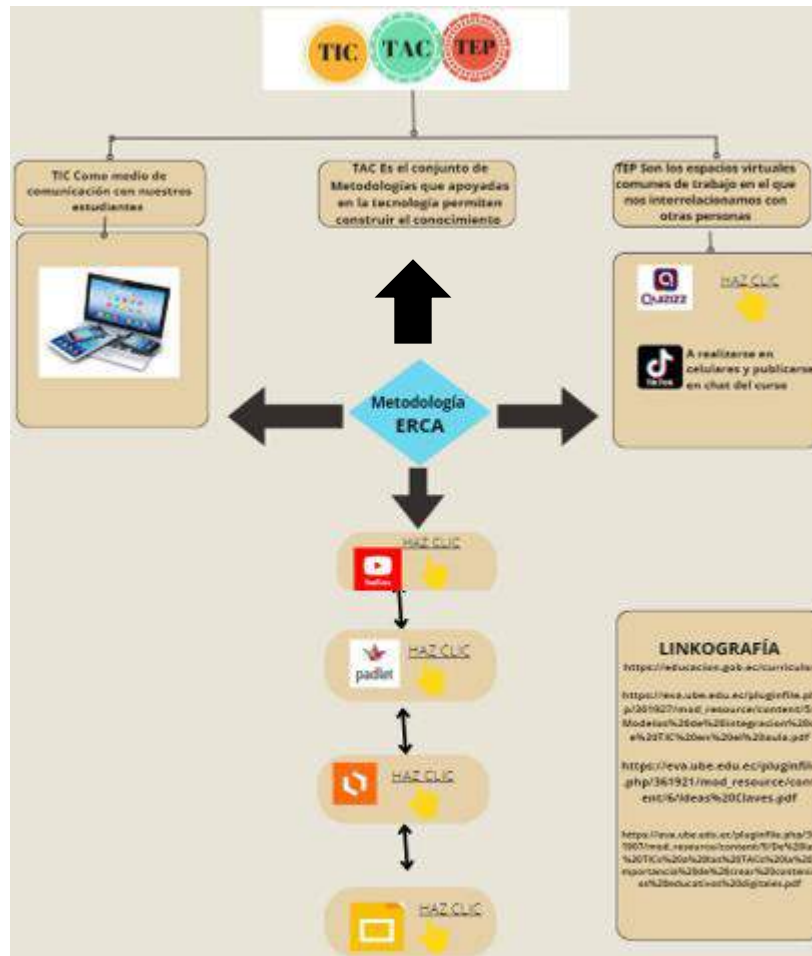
TIC TAC TEP

TIC Como medio de comunicación con nuestros estudiantes

TAC Es el conjunto de Metodologías que apoyadas en la tecnología permiten construir el conocimiento

TEP Son los espacios virtuales comunes de trabajo en el que nos interrelacionamos con otras personas

Quizizz HAZ CLIC

TikTok A realizarse en celulares y publicarse en chat del curso

Metodología ERCA

YouTube HAZ CLIC

padlet HAZ CLIC

HAZ CLIC

HAZ CLIC

LINKOGRAFÍA

https://educacion.gob.ec/curricul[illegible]

https://eva.ube.edu.ec/pluginfile.p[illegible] p/361927/mod_resource/content/5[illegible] Modelos%20de%20integracion%20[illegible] e%20TIC%20en%20el%20aula.pdf

https://eva.ube.edu.ec/pluginfil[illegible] .php/361921/mod_resource/con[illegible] ent/6/Ideas%20Claves.pdf

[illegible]